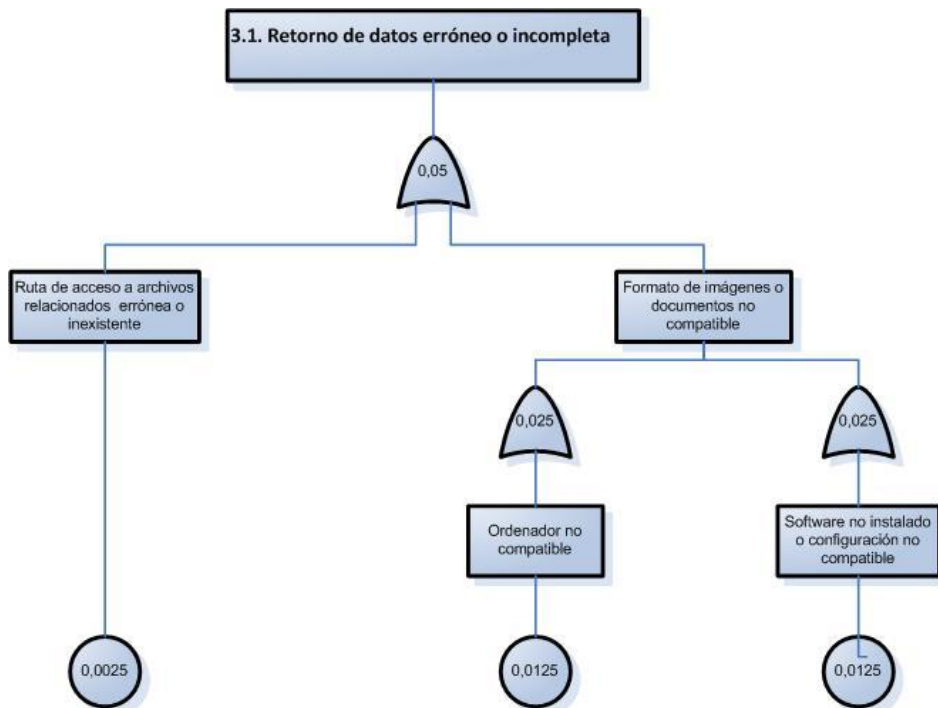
3.1. Retorno de datos erróneo o incompleta

0,05

Ruta de acceso a archivos relacionados errónea o inexistente

Formato de imágenes o documentos no compatible

0,025

0,025

Ordenador no compatible

Software no instalado o configuración no compatible

0,0025

0,0125

0,0125